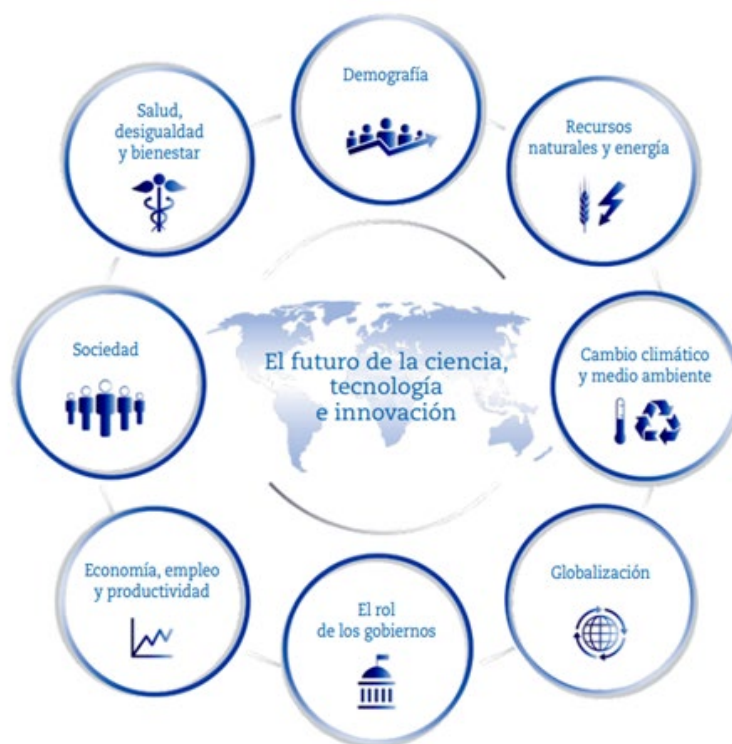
Demografía

Recursos naturales y energía

Cambio climático y medio ambiente

Globalización

El rol de los gobiernos

Economía, empleo y productividad

Sociedad

Salud, desigualdad y bienestar

El futuro de la ciencia, tecnología e innovación